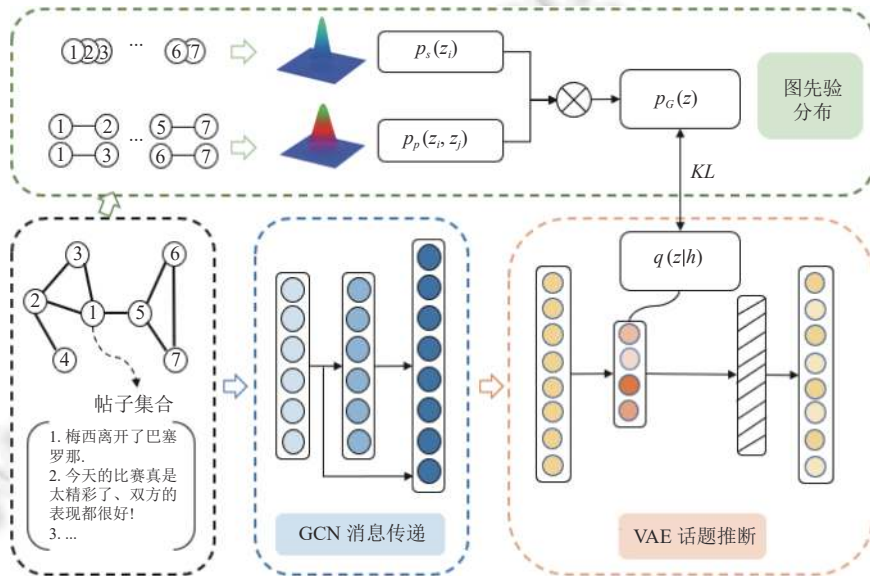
1 2 3 ... 6 7

1 — 2 ... 5 — 7
1 — 3 6 — 7

$p_s(z_i)$

$p_p(z_i, z_j)$

$p_G(z)$

图先验分布

$KL$

$q(z|h)$

3
2
1
5
6
4
7

帖子集合

1. 梅西离开了巴塞罗那.
2. 今天的比赛真是太精彩了、双方的表现都很好!
3. ...

GCN 消息传递

VAE 话题推断